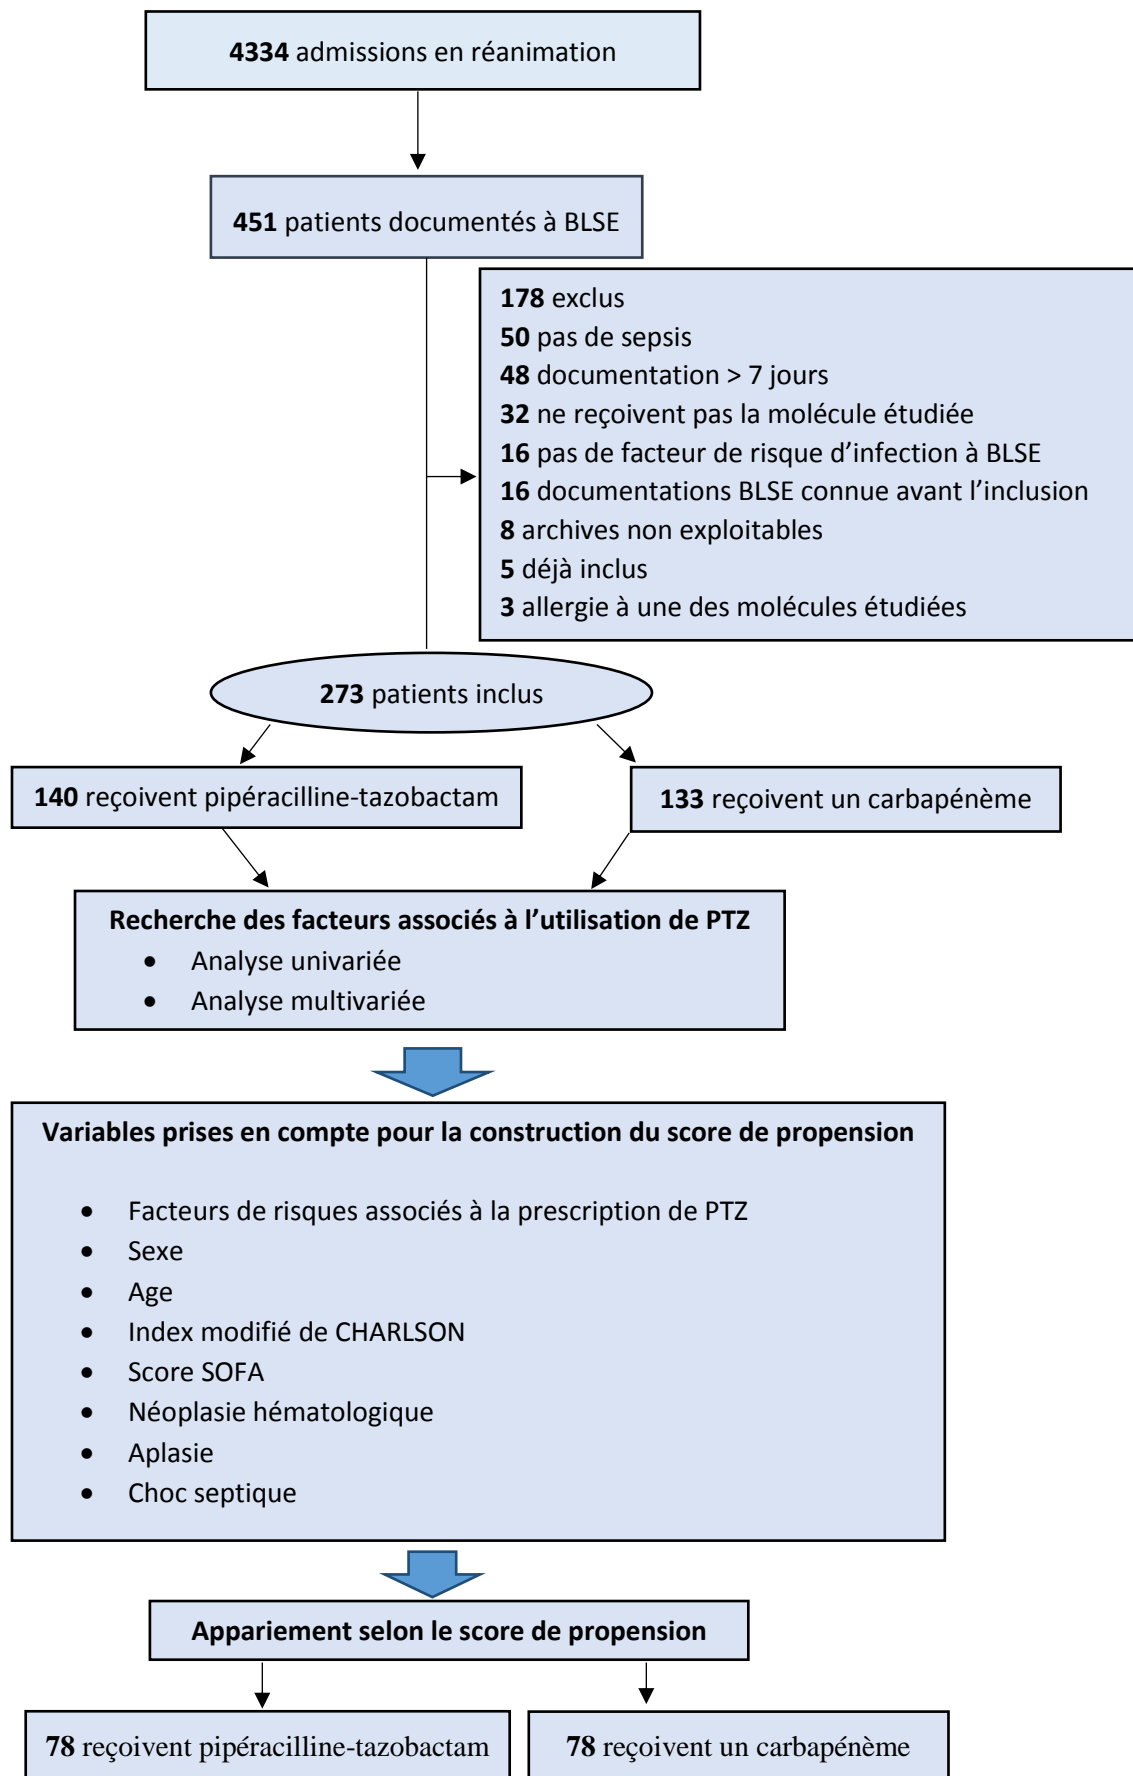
**4334** admissions en réanimation

**451** patients documentés à BLSE

**178** exclus
**50** pas de sepsis
**48** documentation > 7 jours
**32** ne reçoivent pas la molécule étudiée
**16** pas de facteur de risque d'infection à BLSE
**16** documentations BLSE connue avant l'inclusion
**8** archives non exploitables
**5** déjà inclus
**3** allergie à une des molécules étudiées

**273** patients inclus

**140** reçoivent pipéracilline-tazobactam

**133** reçoivent un carbapénème

**Recherche des facteurs associés à l'utilisation de PTZ**
- Analyse univariée
- Analyse multivariée

**Variables prises en compte pour la construction du score de propension**
- Facteurs de risques associés à la prescription de PTZ
- Sexe
- Age
- Index modifié de CHARLSON
- Score SOFA
- Néoplasie hématologique
- Aplasie
- Choc septique

**Appariement selon le score de propension**

**78** reçoivent pipéracilline-tazobactam

**78** reçoivent un carbapénème